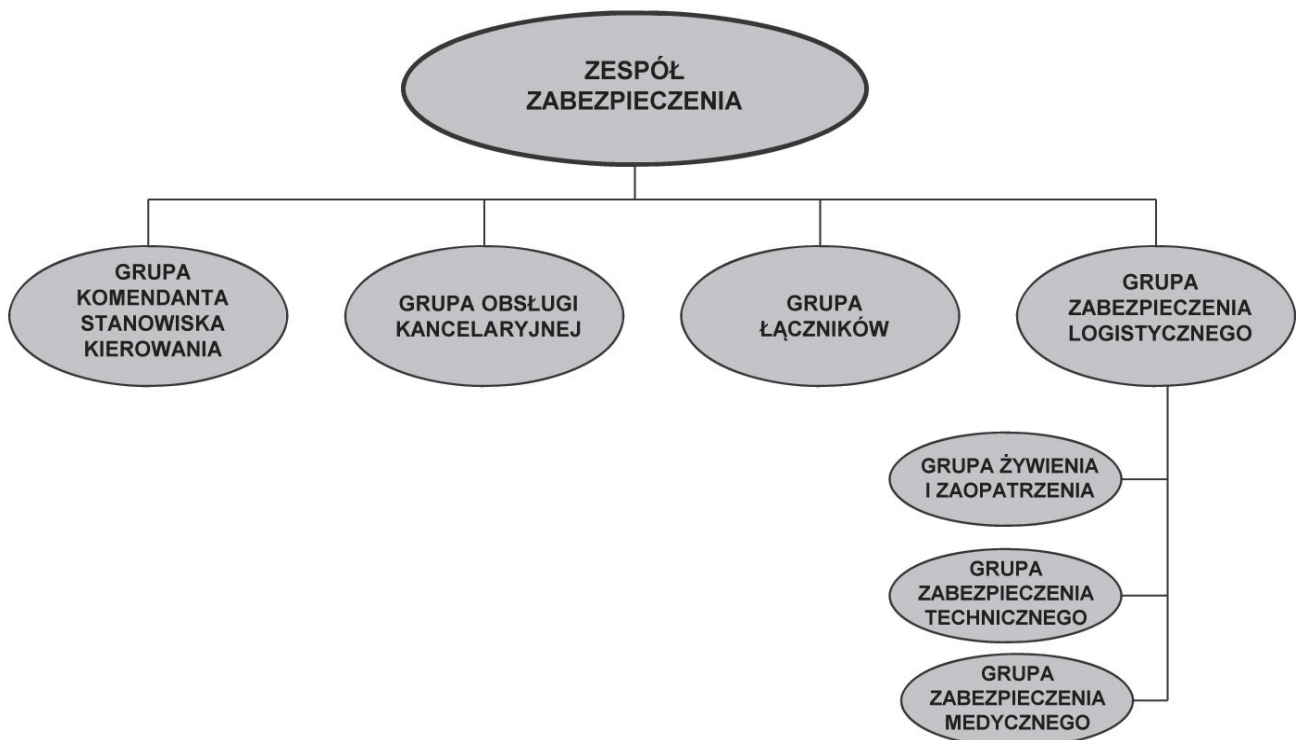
ZESPÓŁ ZABEZPIECZENIA

GRUPA KOMENDANTA STANOWISKA KIEROWANIA

GRUPA OBSŁUGI KANCELARYJNEJ

GRUPA ŁĄCZNIKÓW

GRUPA ZABEZPIECZENIA LOGISTYCZNEGO

GRUPA ŻYWIENIA I ZAOPATRZENIA

GRUPA ZABEZPIECZENIA TECHNICZNEGO

GRUPA ZABEZPIECZENIA MEDYCZNEGO